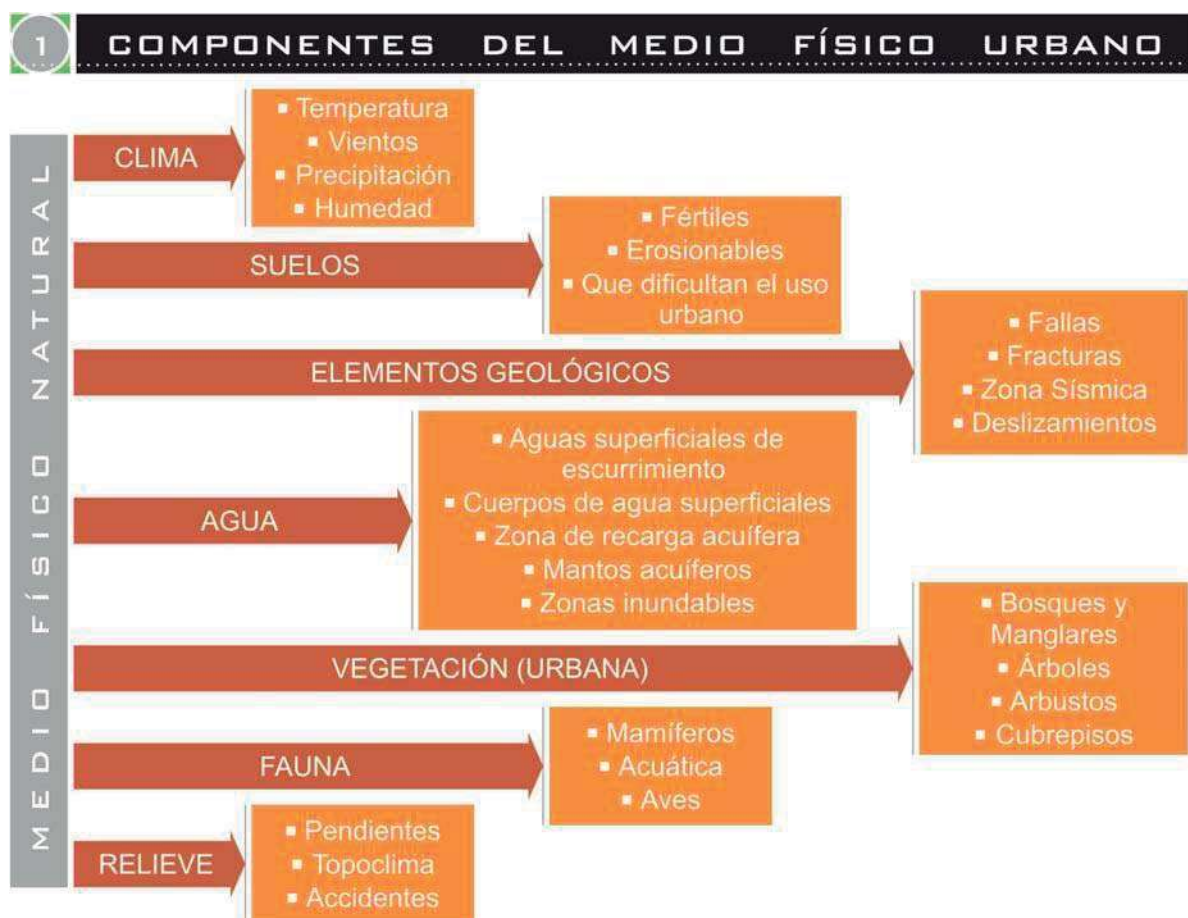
1 COMPONENTES DEL MEDIO FÍSICO URBANO

MEDIO FÍSICO NATURAL

CLIMA
- Temperatura
- Vientos
- Precipitación
- Humedad

SUELOS
- Fértiles
- Erosionables
- Que dificultan el uso urbano

ELEMENTOS GEOLÓGICOS
- Fallas
- Fracturas
- Zona Sísmica
- Deslizamientos

AGUA
- Aguas superficiales de escurrimiento
- Cuerpos de agua superficiales
- Zona de recarga acuífera
- Mantos acuíferos
- Zonas inundables

VEGETACIÓN (URBANA)
- Bosques y Manglares
- Árboles
- Arbustos
- Cubrepisos

FAUNA
- Mamíferos
- Acuática
- Aves

RELIEVE
- Pendientes
- Topoclima
- Accidentes